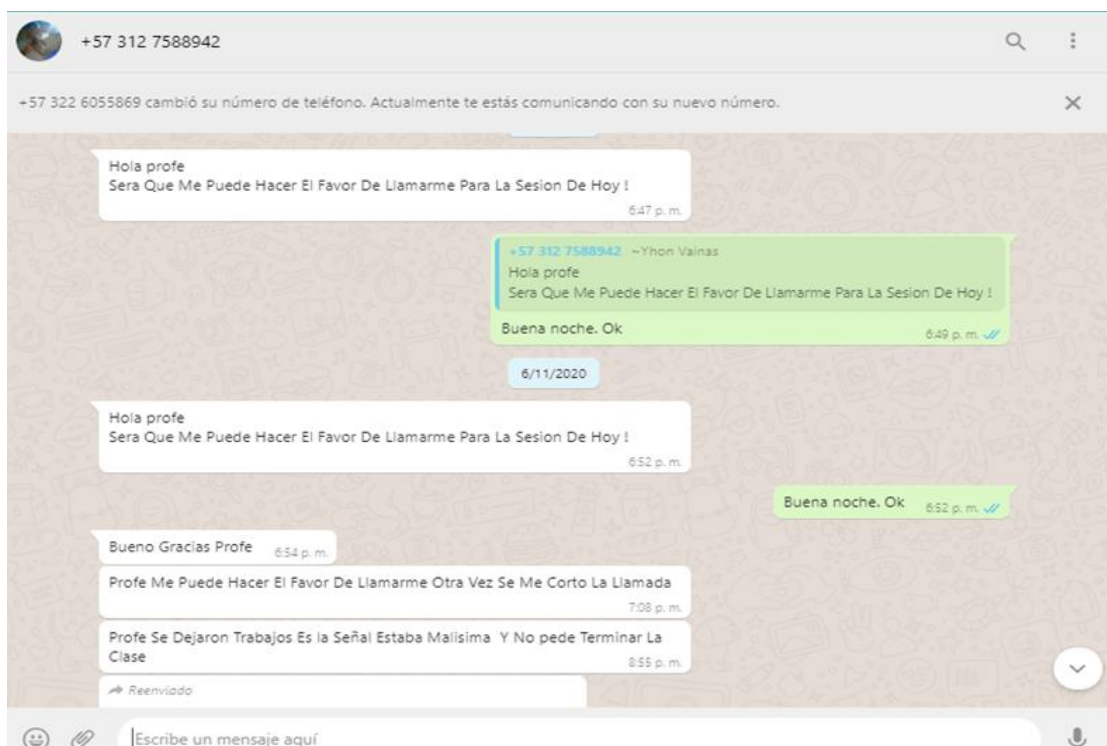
+57 312 7588942

+57 322 6055869 cambió su número de teléfono. Actualmente te estás comunicando con su nuevo número.

Hola profe
Sera Que Me Puede Hacer El Favor De Llamarme Para La Sesion De Hoy !
6:47 p. m.

+57 312 7588942 ~Yhon Vainas
Hola profe
Sera Que Me Puede Hacer El Favor De Llamarme Para La Sesion De Hoy !

Buena noche. Ok
6:49 p. m.

6/11/2020

Hola profe
Sera Que Me Puede Hacer El Favor De Llamarme Para La Sesion De Hoy !
6:52 p. m.

Buena noche. Ok
6:52 p. m.

Bueno Gracias Profe
6:54 p. m.

Profe Me Puede Hacer El Favor De Llamarme Otra Vez Se Me Corto La Llamada
7:08 p. m.

Profe Se Dejaron Trabajos Es la Señal Estaba Malisima Y No pede Terminar La Clase
8:55 p. m.

Reenviado

Escribe un mensaje aquí